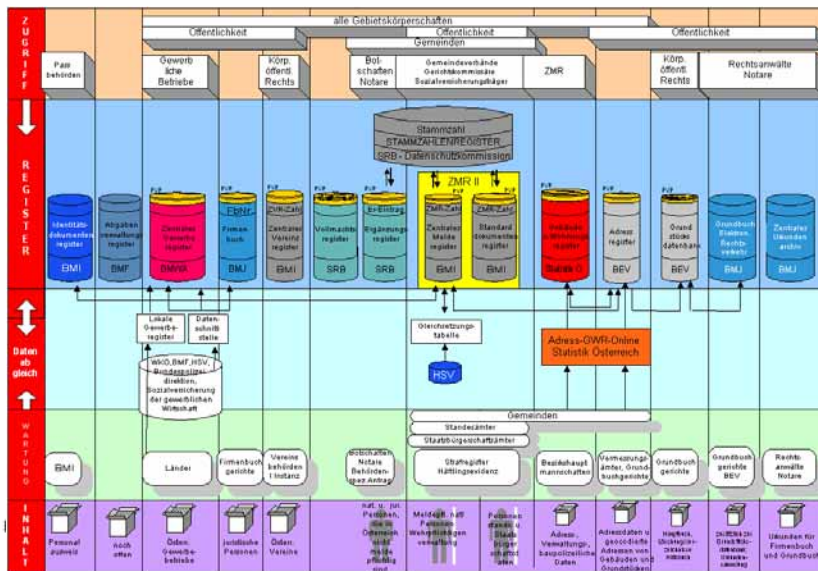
ZUGRIFF

alle Gebietskörperschaften

Öffentlichkeit

Öffentlichkeit

Öffentlichkeit

Gemeinden

Pass behörden

Gewerb liche Betriebe

Körp. öffentl. Rechts

Bot schaften Notare

Gemeindeverbände Gerichtskommissäre Sozialversicherungsträger

ZMR

Körp. öffentl. Rechts

Rechtsanwälte Notare

REGISTER

Stammzahl STAMMZAHLENREGISTER SRB - Datenschutzkommission

ZMR II

Identitäts dokumenten register BMI

Abgaben verwaltungs register BMF

Zentrales Gewerbe register BMWA

FBNr Firmen buch BMJ

ZVR-Zahl Zentrales Vereins register BMI

Vollmacht register SRB

Ergänzungs register SRB

ZMR-Zahl Zentrales Melde register BMI

ZMR-Zahl Standard dokumenten register BMI

Gebäude u. Wohnungs register Statistik Ö

Adress register BEV

Grund stücks datenbank BEV

Grundbuch Elektron. Rechts verkehr BMJ

Zentrales Urkunden archiv BMJ

Daten ab gleich

Lokale Gewerbe register

Daten schnitt stelle

WKÖ,BMF,HSV, Bundespolizei direktion, Sozialversicherung der gewerblichen Wirtschaft

Übersetzungs tabelle

HSV

Adress-GWR-Online Statistik Österreich

WARTUNG

Gemeinden

Standesämter

Staatsbürgerschaftsämter

BMI

Länder

Firmenbuch gerichte

Vereins behörden I Instanz

Botschaften Notare Behörden gem Antrag

Strafregister Häftlingsevidenz

Bezirkshaupt mannschaften

Vermessungs ämter, Grund buchgerichte

Grundbuch gerichte

Grundbuch gerichte BEV

Rechts anwälte Notare

INHALT

Personal ausweis

noch offen

Österr. Gewerbe betriebe

juristische Personen

Österr. Vereine

nat. u. jur. Personen, die in Österreich nicht melde pflichtig sind

Meldepfl. natl Personen Wehrpflichtigen verwaltung

Personen stands u. Staats bürger schafts daten

Adress-, Verwaltungs-, baupolizeiliche Daten

Adressdaten u. geocodierte Adressen von Gebäuden und Grundstücken

Kataster, Grundstücks datenbank

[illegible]

Urkunden für Firmenbuch und Grundbuch